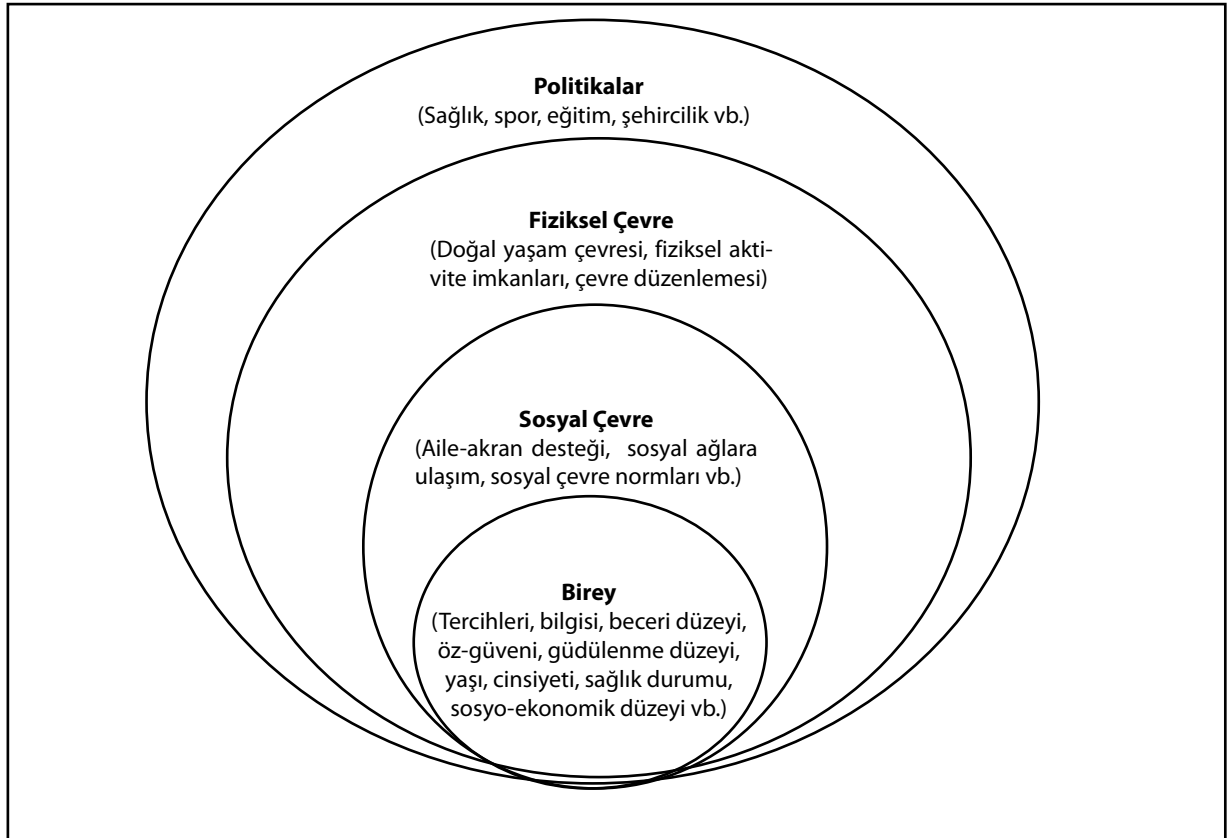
**Politikalar**
(Sağlık, spor, eğitim, şehircilik vb.)

**Fiziksel Çevre**
(Doğal yaşam çevresi, fiziksel aktivite imkanları, çevre düzenlemesi)

**Sosyal Çevre**
(Aile-akran desteği, sosyal ağlara ulaşım, sosyal çevre normları vb.)

**Birey**
(Tercihleri, bilgisi, beceri düzeyi, öz-güveni, güdülenme düzeyi, yaşı, cinsiyeti, sağlık durumu, sosyo-ekonomik düzeyi vb.)